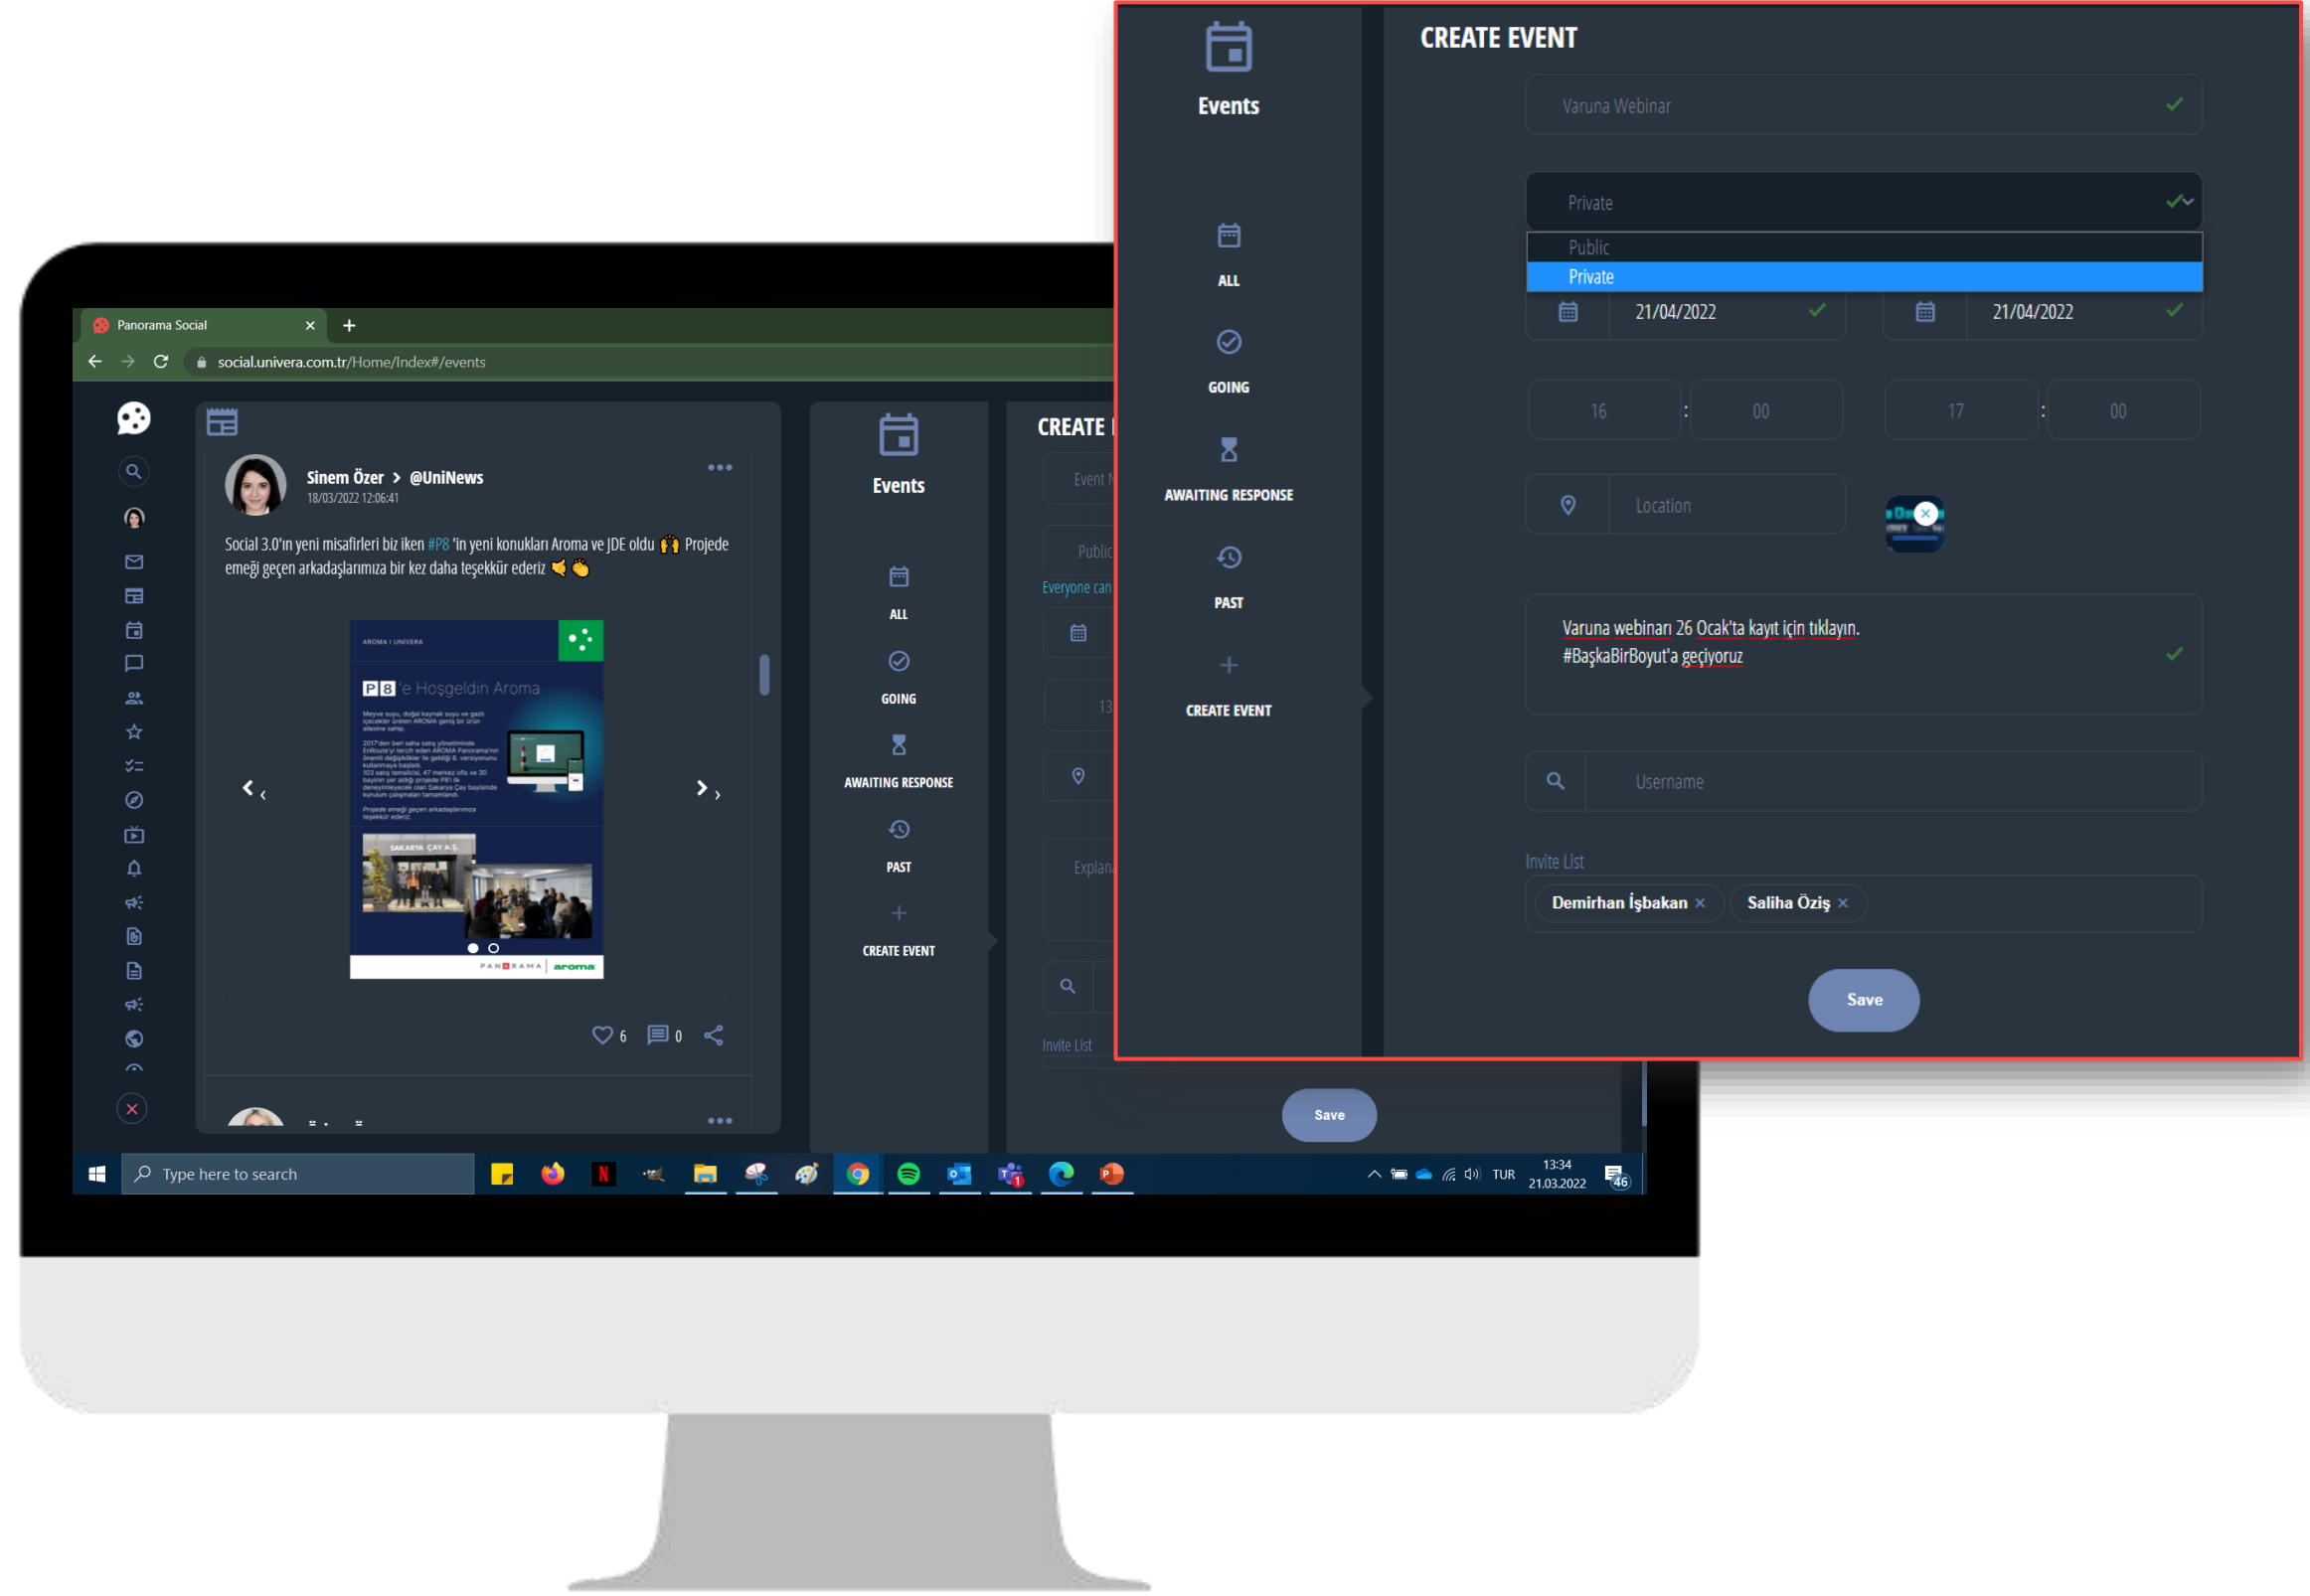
Panorama Social

social.univera.com.tr/Home/Index#/events

Sinem Özer > @UniNews
18/03/2022 12:06:41

Social 3.0'ın yeni misafirleri biz iken #P8 'in yeni konukları Aroma ve JDE oldu 🙌 Projede emeği geçen arkadaşlarımıza bir kez daha teşekkür ederiz 👏

AROMA | UNIVERA

P8 'e Hoşgeldin Aroma

SAKARYA ÇAY A.Ş.

PANORAMA | aroma

6 0

Events

ALL

GOING

AWAITING RESPONSE

PAST

CREATE EVENT

CREATE

Event N

Public

Everyone can

13

Explan

Invite List

Save

Type here to search

TUR 13:34 21.03.2022

Events

ALL

GOING

AWAITING RESPONSE

PAST

CREATE EVENT

CREATE EVENT

Varuna Webinar

Private

Public

Private

21/04/2022

21/04/2022

16 : 00

17 : 00

Location

Varuna webinarı 26 Ocak'ta kayıt için tıklayın.
#BaşkaBirBoyut'a geçiyoruz

Username

Invite List

Demirhan İşbakan ×

Saliha Öziş ×

Save